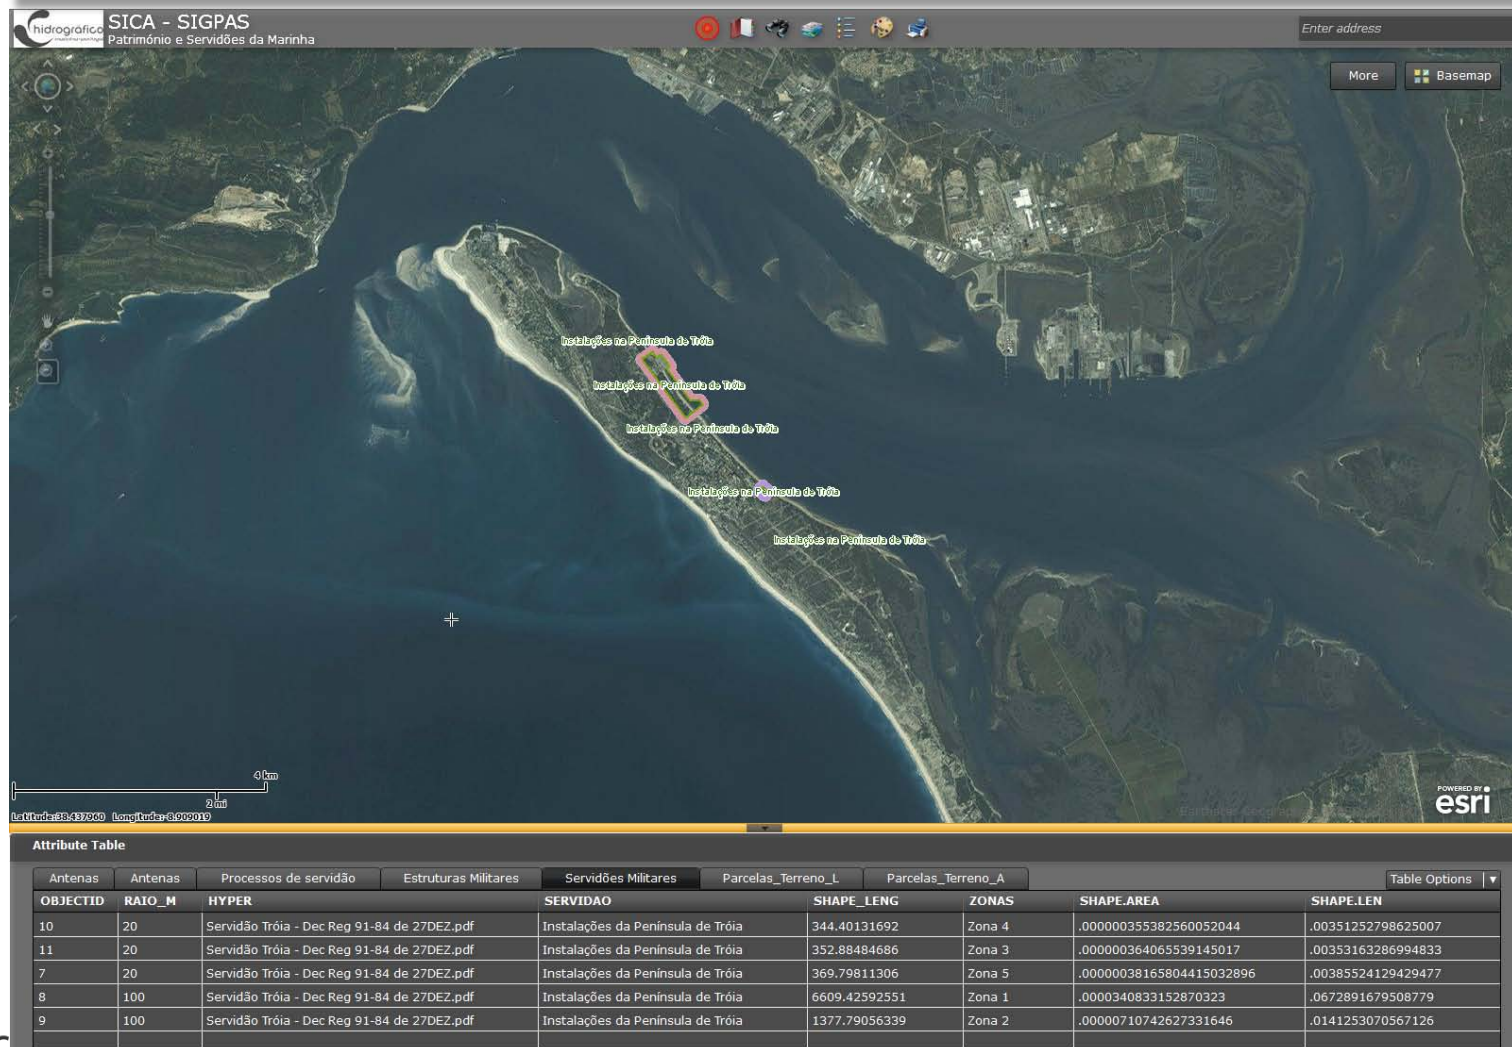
hidrográfico SICA - SIGPAS
Património e Servidões da Marinha

Enter address

More
Basemap

Instalações na Península de Tróia
Instalações na Península de Tróia
Instalações na Península de Tróia
Instalações na Península de Tróia
Instalações na Península de Tróia

4 km
2 mi
Latitude: 38.437960 Longitude: -8.909019

POWERED BY esri

Attribute Table

Antenas | Antenas | Processos de servidão | Estruturas Militares | Servidões Militares | Parcelas_Terreno_L | Parcelas_Terreno_A

Table Options

| OBJECTID | RAIO_M | HYPER | SERVIDAO | SHAPE_LENG | ZONAS | SHAPE.AREA | SHAPE.LEN |
|---|---|---|---|---|---|---|---|
| 10 | 20 | Servidão Tróia - Dec Reg 91-84 de 27DEZ.pdf | Instalações da Península de Tróia | 344.40131692 | Zona 4 | .000000355382560052044 | .00351252798625007 |
| 11 | 20 | Servidão Tróia - Dec Reg 91-84 de 27DEZ.pdf | Instalações da Península de Tróia | 352.88484686 | Zona 3 | .000000364065539145017 | .00353163286994833 |
| 7 | 20 | Servidão Tróia - Dec Reg 91-84 de 27DEZ.pdf | Instalações da Península de Tróia | 369.79811306 | Zona 5 | .000000381658044150328​96 | .00385524129429477 |
| 8 | 100 | Servidão Tróia - Dec Reg 91-84 de 27DEZ.pdf | Instalações da Península de Tróia | 6609.42592551 | Zona 1 | .0000340833152870323 | .0672891679508779 |
| 9 | 100 | Servidão Tróia - Dec Reg 91-84 de 27DEZ.pdf | Instalações da Península de Tróia | 1377.79056339 | Zona 2 | .00000710742627331646 | .0141253070567126 |